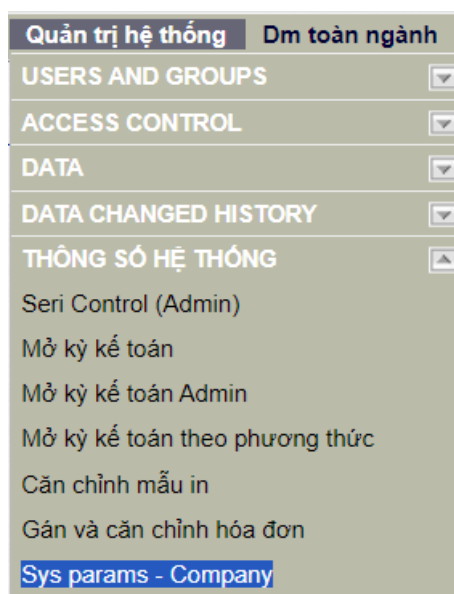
Quản trị hệ thống
Dm toàn ngành

USERS AND GROUPS

ACCESS CONTROL

DATA

DATA CHANGED HISTORY

THÔNG SỐ HỆ THỐNG

Seri Control (Admin)

Mở kỳ kế toán

Mở kỳ kế toán Admin

Mở kỳ kế toán theo phương thức

Căn chỉnh mẫu in

Gán và căn chỉnh hóa đơn

Sys params - Company